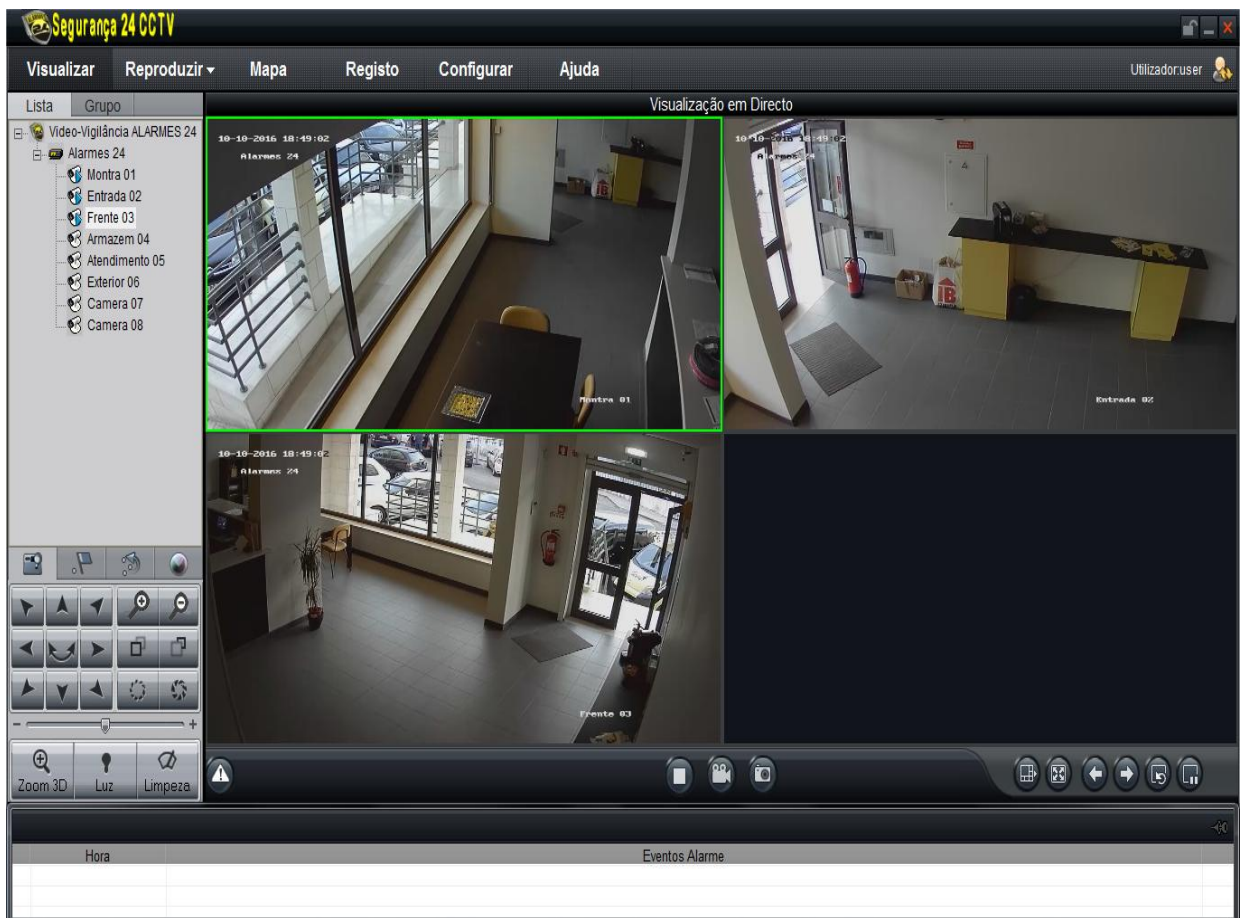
Segurança 24 CCTV

Visualizar Reproduzir Mapa Registo Configurar Ajuda Utilizador:user

Lista Grupo

Video-Vigilância ALARMES 24
Alarmes 24
Montra 01
Entrada 02
Frente 03
Armazem 04
Atendimento 05
Exterior 06
Camera 07
Camera 08

Visualização em Directo

10-10-2016 18:49:02
Alarmes 24
Montra 01

10-10-2016 18:49:02
Alarmes 24
Entrada 02

10-10-2016 18:49:02
Alarmes 24
Frente 03

Zoom 3D Luz Limpeza

| Hora | Eventos Alarme |
|---|---|